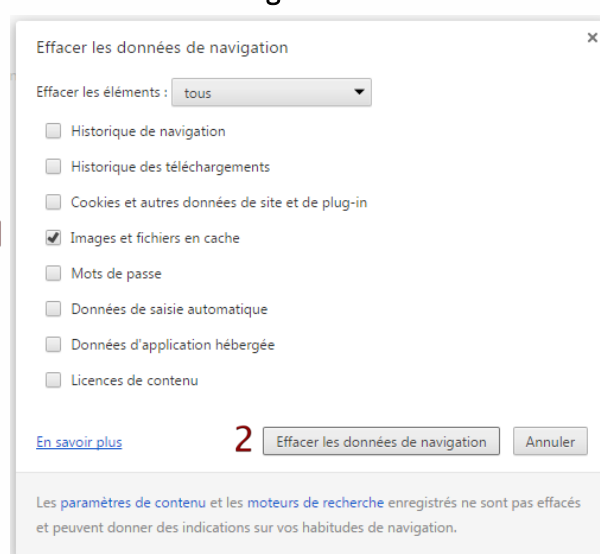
Effacer les données de navigation

×

Effacer les éléments : tous

Historique de navigation

Historique des téléchargements

Cookies et autres données de site et de plug-in

Images et fichiers en cache

Mots de passe

Données de saisie automatique

Données d'application hébergée

Licences de contenu

En savoir plus

2

Effacer les données de navigation

Annuler

Les paramètres de contenu et les moteurs de recherche enregistrés ne sont pas effacés et peuvent donner des indications sur vos habitudes de navigation.